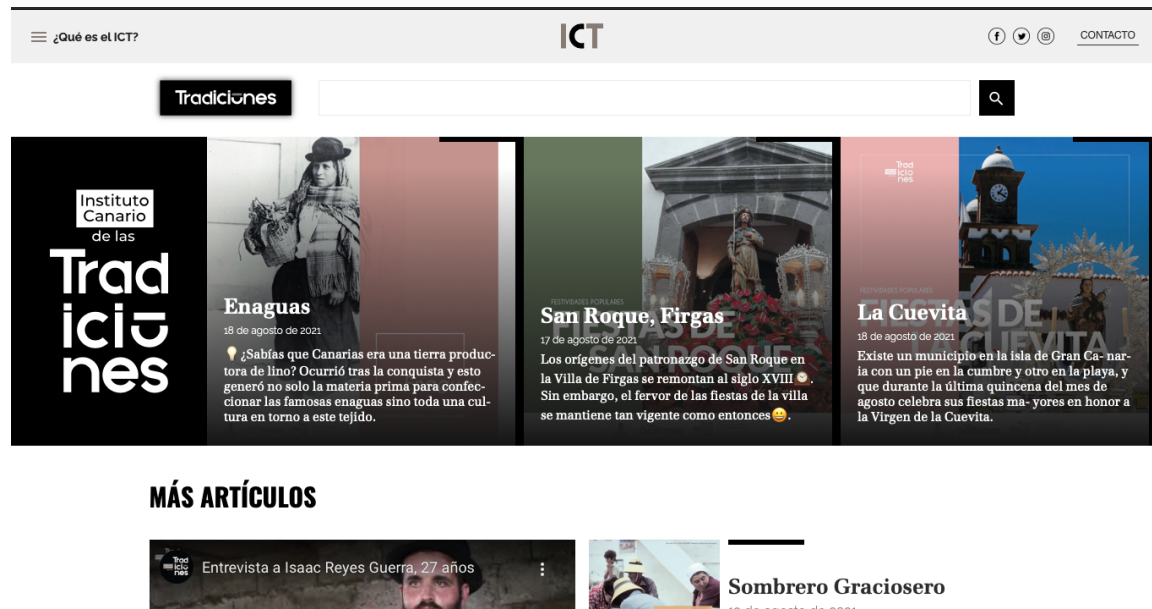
¿Qué es el ICT?

ICT

CONTACTO

Tradiciones

Instituto Canario de las Tradiciones

Enaguas
18 de agosto de 2021
¿Sabías que Canarias era una tierra productora de lino? Ocurrió tras la conquista y esto generó no solo la materia prima para confeccionar las famosas enaguas sino toda una cultura en torno a este tejido.

FESTIVIDADES POPULARES
San Roque, Firgas
17 de agosto de 2021
Los orígenes del patronazgo de San Roque en la Villa de Firgas se remontan al siglo XVIII. Sin embargo, el fervor de las fiestas de la villa se mantiene tan vigente como entonces.

FESTIVIDADES POPULARES
La Cuevita
18 de agosto de 2021
Existe un municipio en la isla de Gran Canaria con un pie en la cumbre y otro en la playa, y que durante la última quincena del mes de agosto celebra sus fiestas ma- yores en honor a la Virgen de la Cuevita.

MÁS ARTÍCULOS

Entrevista a Isaac Reyes Guerra, 27 años

Sombrero Graciosero
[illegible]